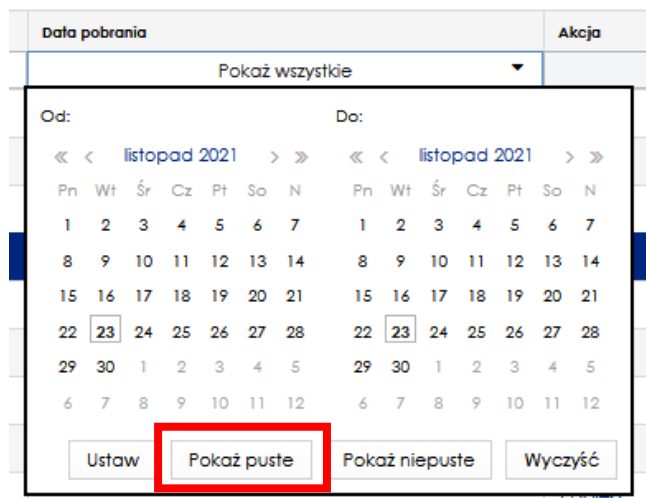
Data pobrania

Akcja

Pokaż wszystkie

Od:

« ‹ listopad 2021 › »

| Pn | Wt | Śr | Cz | Pt | So | N |
|---|---|---|---|---|---|---|
| 1 | 2 | 3 | 4 | 5 | 6 | 7 |
| 8 | 9 | 10 | 11 | 12 | 13 | 14 |
| 15 | 16 | 17 | 18 | 19 | 20 | 21 |
| 22 | 23 | 24 | 25 | 26 | 27 | 28 |
| 29 | 30 | 1 | 2 | 3 | 4 | 5 |
| 6 | 7 | 8 | 9 | 10 | 11 | 12 |

Do:

« ‹ listopad 2021 › »

| Pn | Wt | Śr | Cz | Pt | So | N |
|---|---|---|---|---|---|---|
| 1 | 2 | 3 | 4 | 5 | 6 | 7 |
| 8 | 9 | 10 | 11 | 12 | 13 | 14 |
| 15 | 16 | 17 | 18 | 19 | 20 | 21 |
| 22 | 23 | 24 | 25 | 26 | 27 | 28 |
| 29 | 30 | 1 | 2 | 3 | 4 | 5 |
| 6 | 7 | 8 | 9 | 10 | 11 | 12 |

Ustaw

Pokaż puste

Pokaż niepuste

Wyczyść